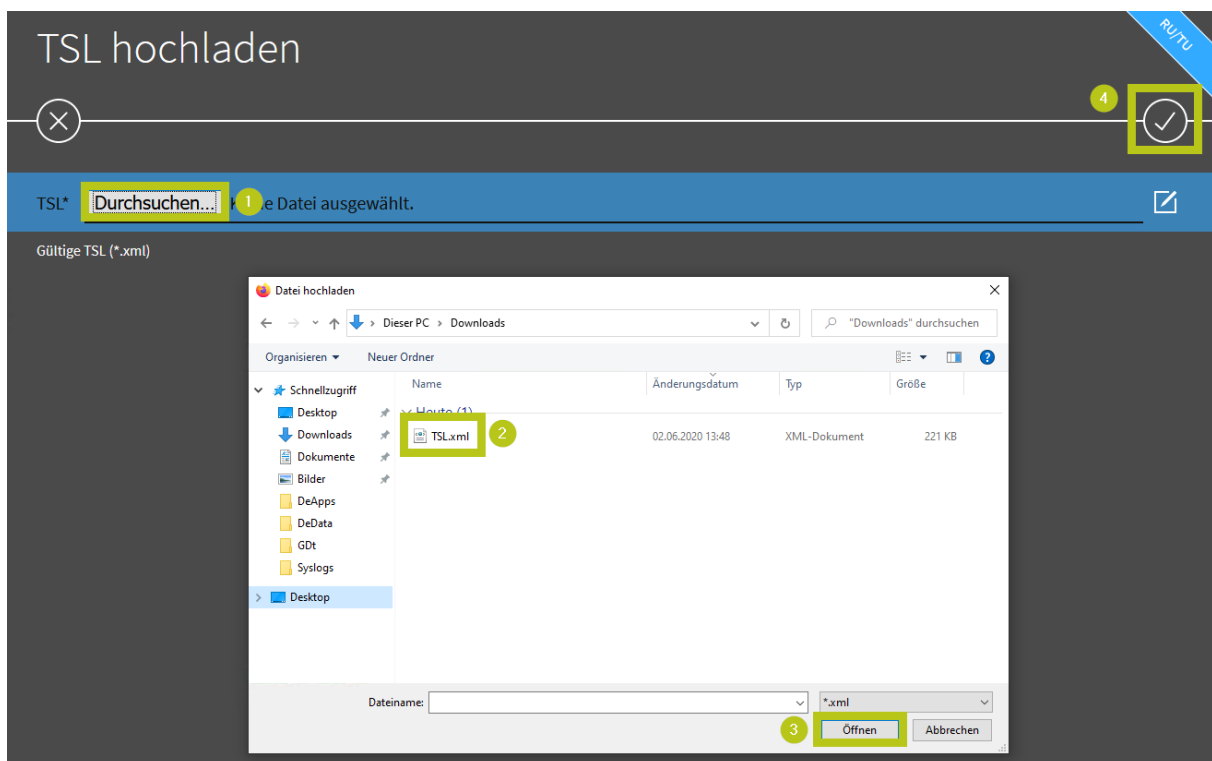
TSL hochladen

RU/TU

4

TSL* Durchsuchen... 1 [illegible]e Datei ausgewählt.

Gültige TSL (*.xml)

Datei hochladen

Dieser PC > Downloads

"Downloads" durchsuchen

Organisieren ▾ Neuer Ordner

Schnellzugriff
Desktop
Downloads
Dokumente
Bilder
DeApps
DeData
GDt
Syslogs
Desktop

| Name | Änderungsdatum | Typ | Größe |
|---|---|---|---|
| Heute (1) | | | |
| TSL.xml | 02.06.2020 13:48 | XML-Dokument | 221 KB |

2

Dateiname:

*.xml

3

Öffnen

Abbrechen